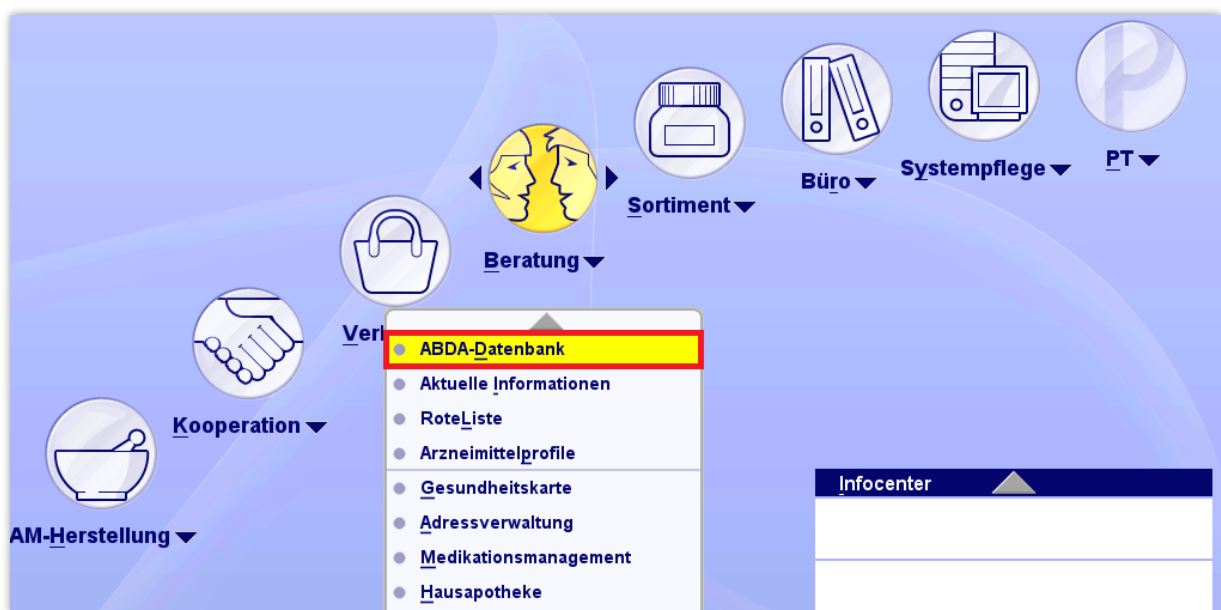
PT

Systempflege

Büro

Sortiment

Beratung

Verk

Kooperation

AM-Herstellung

ABDA-Datenbank
Aktuelle Informationen
RoteListe
Arzneimittelprofile
Gesundheitskarte
Adressverwaltung
Medikationsmanagement
Hausapotheke

Infocenter